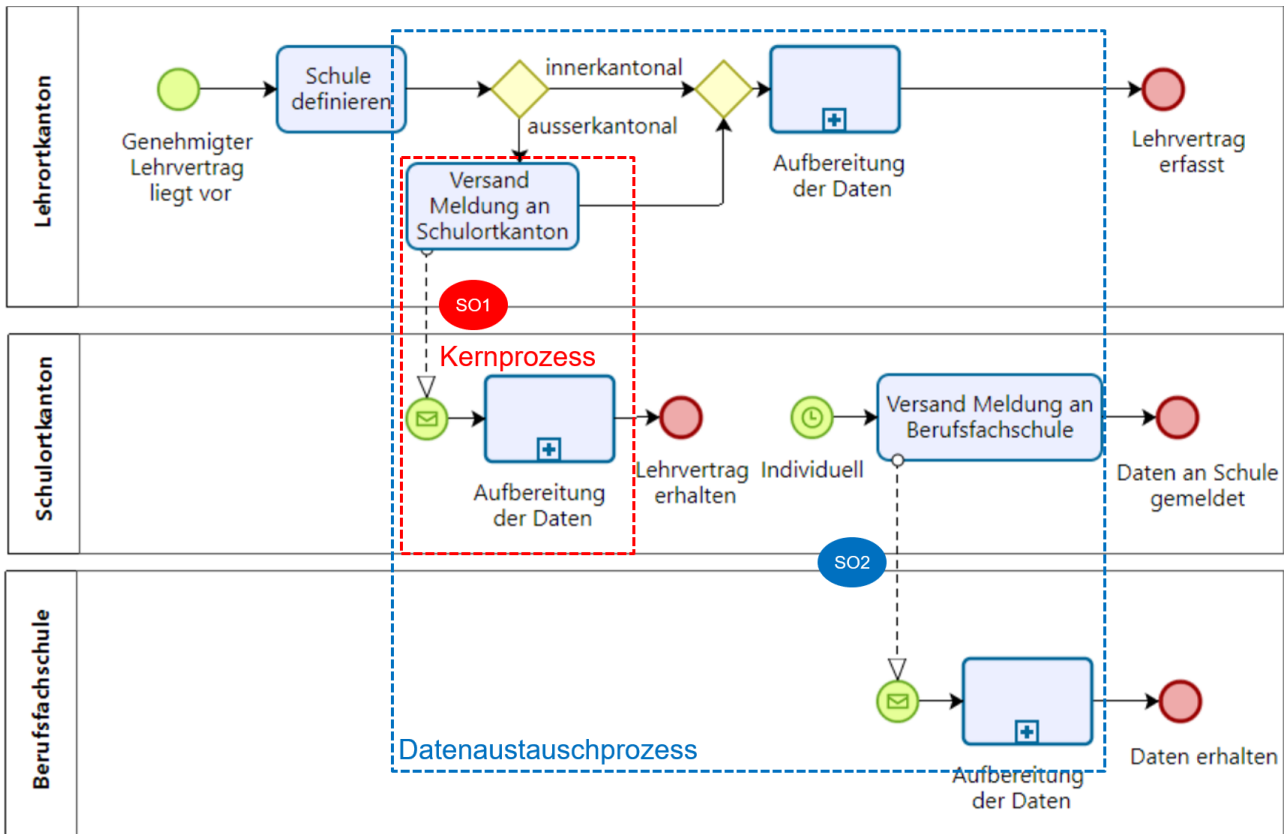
Lehrortkanton

Genehmigter Lehrvertrag liegt vor

Schule definieren

innerkantonal

ausserkantonal

Versand Meldung an Schulortkanton

Aufbereitung der Daten

Lehrvertrag erfasst

SO1

Kernprozess

Schulortkanton

Aufbereitung der Daten

Lehrvertrag erhalten

Individuell

Versand Meldung an Berufsfachschule

Daten an Schule gemeldet

SO2

Berufsfachschule

Datenaustauschprozess

Aufbereitung der Daten

Daten erhalten